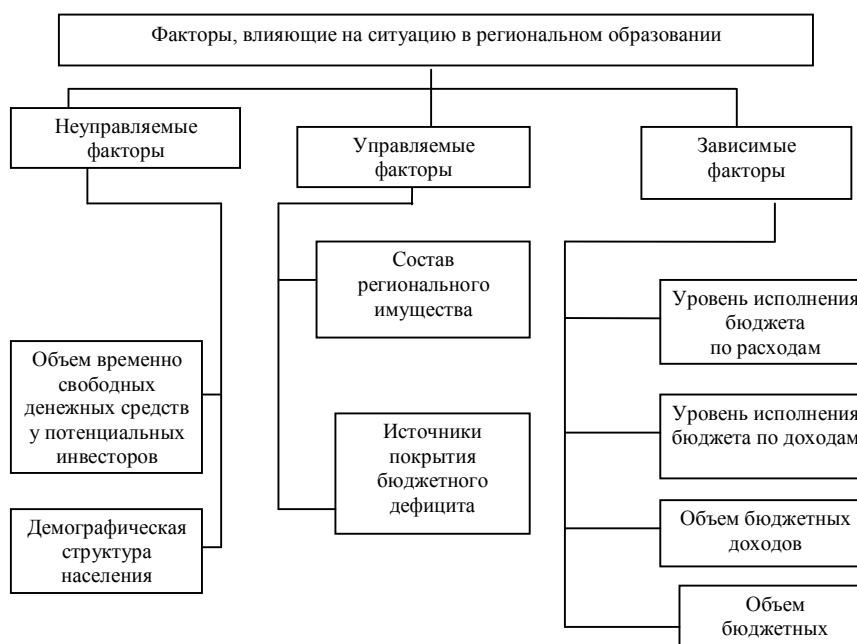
Факторы, влияющие на ситуацию в региональном образовании

Неуправляемые факторы

Управляемые факторы

Зависимые факторы

Состав регионального имущества

Уровень исполнения бюджета по расходам

Объем временно свободных денежных средств у потенциальных инвесторов

Уровень исполнения бюджета по доходам

Источники покрытия бюджетного дефицита

Объем бюджетных доходов

Демографическая структура населения

Объем бюджетных